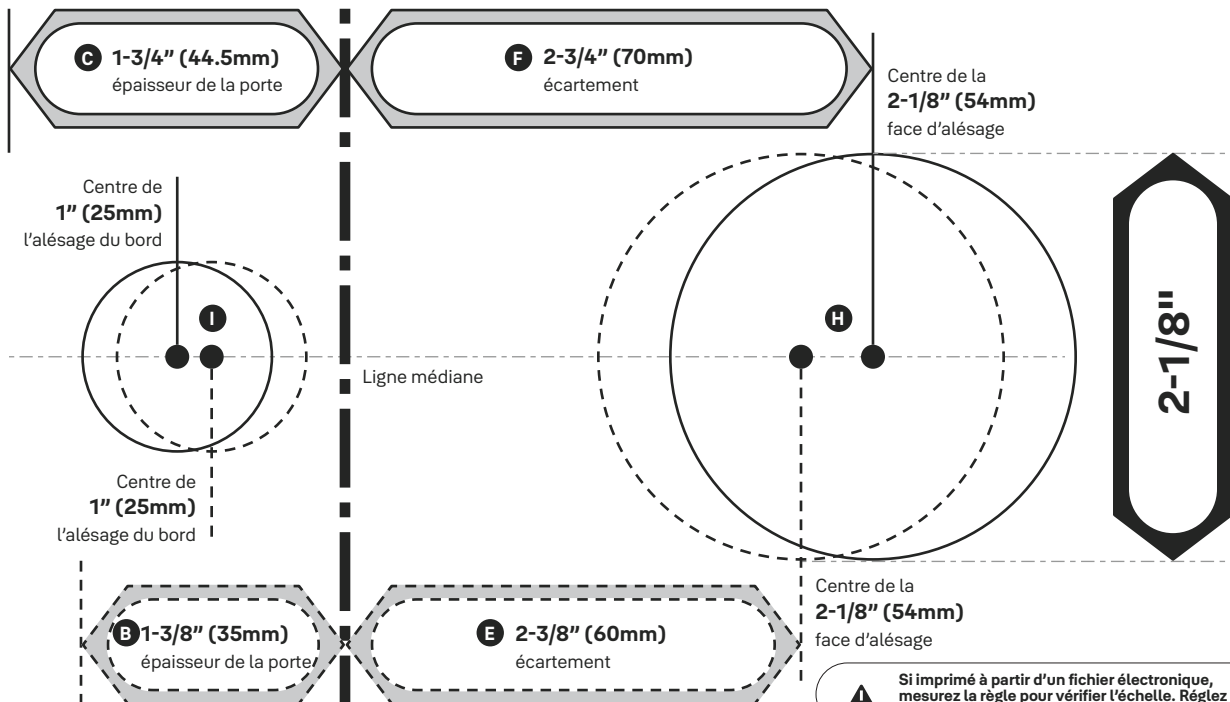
C 1-3/4" (44.5mm)
épaisseur de la porte

F 2-3/4" (70mm)
écartement

Centre de la
2-1/8" (54mm)
face d'alésage

Centre de
1" (25mm)
l'alésage du bord

I

H

2-1/8"

Ligne médiane

Centre de
1" (25mm)
l'alésage du bord

Centre de la
2-1/8" (54mm)
face d'alésage

B 1-3/8" (35mm)
épaisseur de la porte

E 2-3/8" (60mm)
écartement

Si imprimé à partir d'un fichier électronique, mesurez la règle pour vérifier l'échelle. Réglez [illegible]